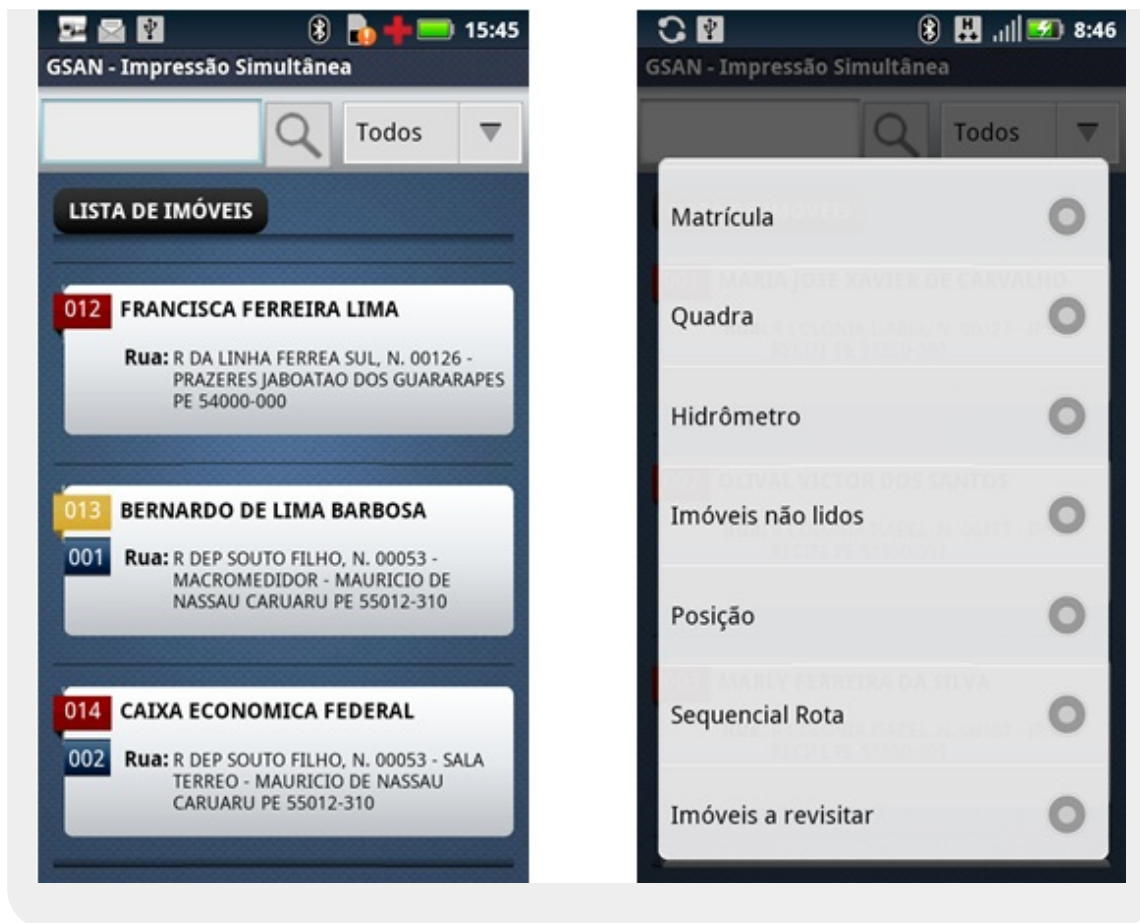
15:45
GSAN - Impressão Simultânea

Todos

LISTA DE IMÓVEIS

012 FRANCISCA FERREIRA LIMA
Rua: R DA LINHA FERREA SUL, N. 00126 - PRAZERES JABOATAO DOS GUARARAPES PE 54000-000

013 BERNARDO DE LIMA BARBOSA
001 Rua: R DEP SOUTO FILHO, N. 00053 - MACROMEDIDOR - MAURICIO DE NASSAU CARUARU PE 55012-310

014 CAIXA ECONOMICA FEDERAL
002 Rua: R DEP SOUTO FILHO, N. 00053 - SALA TERREO - MAURICIO DE NASSAU CARUARU PE 55012-310

8:46
GSAN - Impressão Simultânea

Todos

Matrícula
Quadra
Hidrômetro
Imóveis não lidos
Posição
Sequencial Rota
Imóveis a revisitar